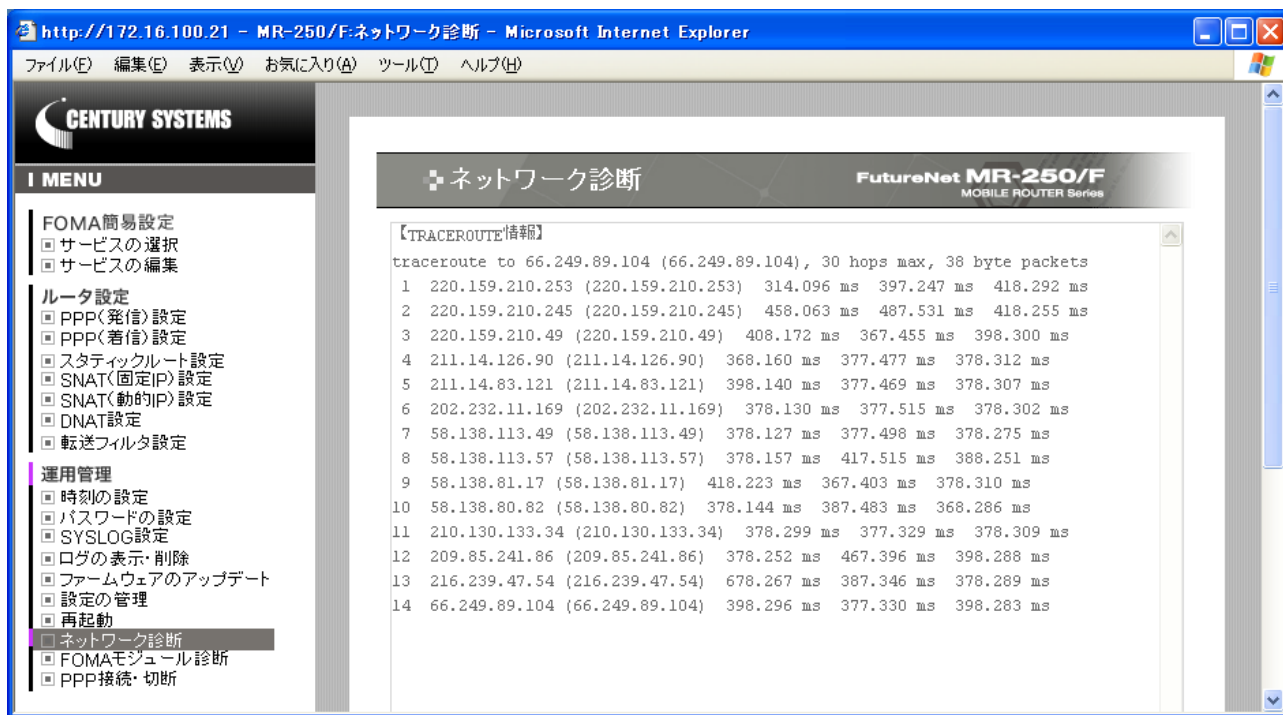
http://172.16.100.21 - MR-250/F:ネットワーク診断 - Microsoft Internet Explorer

ファイル(F) 編集(E) 表示(V) お気に入り(A) ツール(T) ヘルプ(H)

CENTURY SYSTEMS

I MENU

FOMA簡易設定
■ サービスの選択
■ サービスの編集

ルータ設定
■ PPP(発信)設定
■ PPP(着信)設定
■ スタティックルート設定
■ SNAT(固定IP)設定
■ SNAT(動的IP)設定
■ DNAT設定
■ 転送フィルタ設定

運用管理
■ 時刻の設定
■ パスワードの設定
■ SYSLOG設定
■ ログの表示・削除
■ ファームウェアのアップデート
■ 設定の管理
■ 再起動
□ ネットワーク診断
■ FOMAモジュール診断
■ PPP接続・切断

ネットワーク診断

FutureNet MR-250/F
MOBILE ROUTER Series

【TRACEROUTE情報】
traceroute to 66.249.89.104 (66.249.89.104), 30 hops max, 38 byte packets
1 220.159.210.253 (220.159.210.253) 314.096 ms 397.247 ms 418.292 ms
2 220.159.210.245 (220.159.210.245) 458.063 ms 487.531 ms 418.255 ms
3 220.159.210.49 (220.159.210.49) 408.172 ms 367.455 ms 398.300 ms
4 211.14.126.90 (211.14.126.90) 368.160 ms 377.477 ms 378.312 ms
5 211.14.83.121 (211.14.83.121) 398.140 ms 377.469 ms 378.307 ms
6 202.232.11.169 (202.232.11.169) 378.130 ms 377.515 ms 378.302 ms
7 58.138.113.49 (58.138.113.49) 378.127 ms 377.498 ms 378.275 ms
8 58.138.113.57 (58.138.113.57) 378.157 ms 417.515 ms 388.251 ms
9 58.138.81.17 (58.138.81.17) 418.223 ms 367.403 ms 378.310 ms
10 58.138.80.82 (58.138.80.82) 378.144 ms 387.483 ms 368.286 ms
11 210.130.133.34 (210.130.133.34) 378.299 ms 377.329 ms 378.309 ms
12 209.85.241.86 (209.85.241.86) 378.252 ms 467.396 ms 398.288 ms
13 216.239.47.54 (216.239.47.54) 678.267 ms 387.346 ms 378.289 ms
14 66.249.89.104 (66.249.89.104) 398.296 ms 377.330 ms 398.283 ms